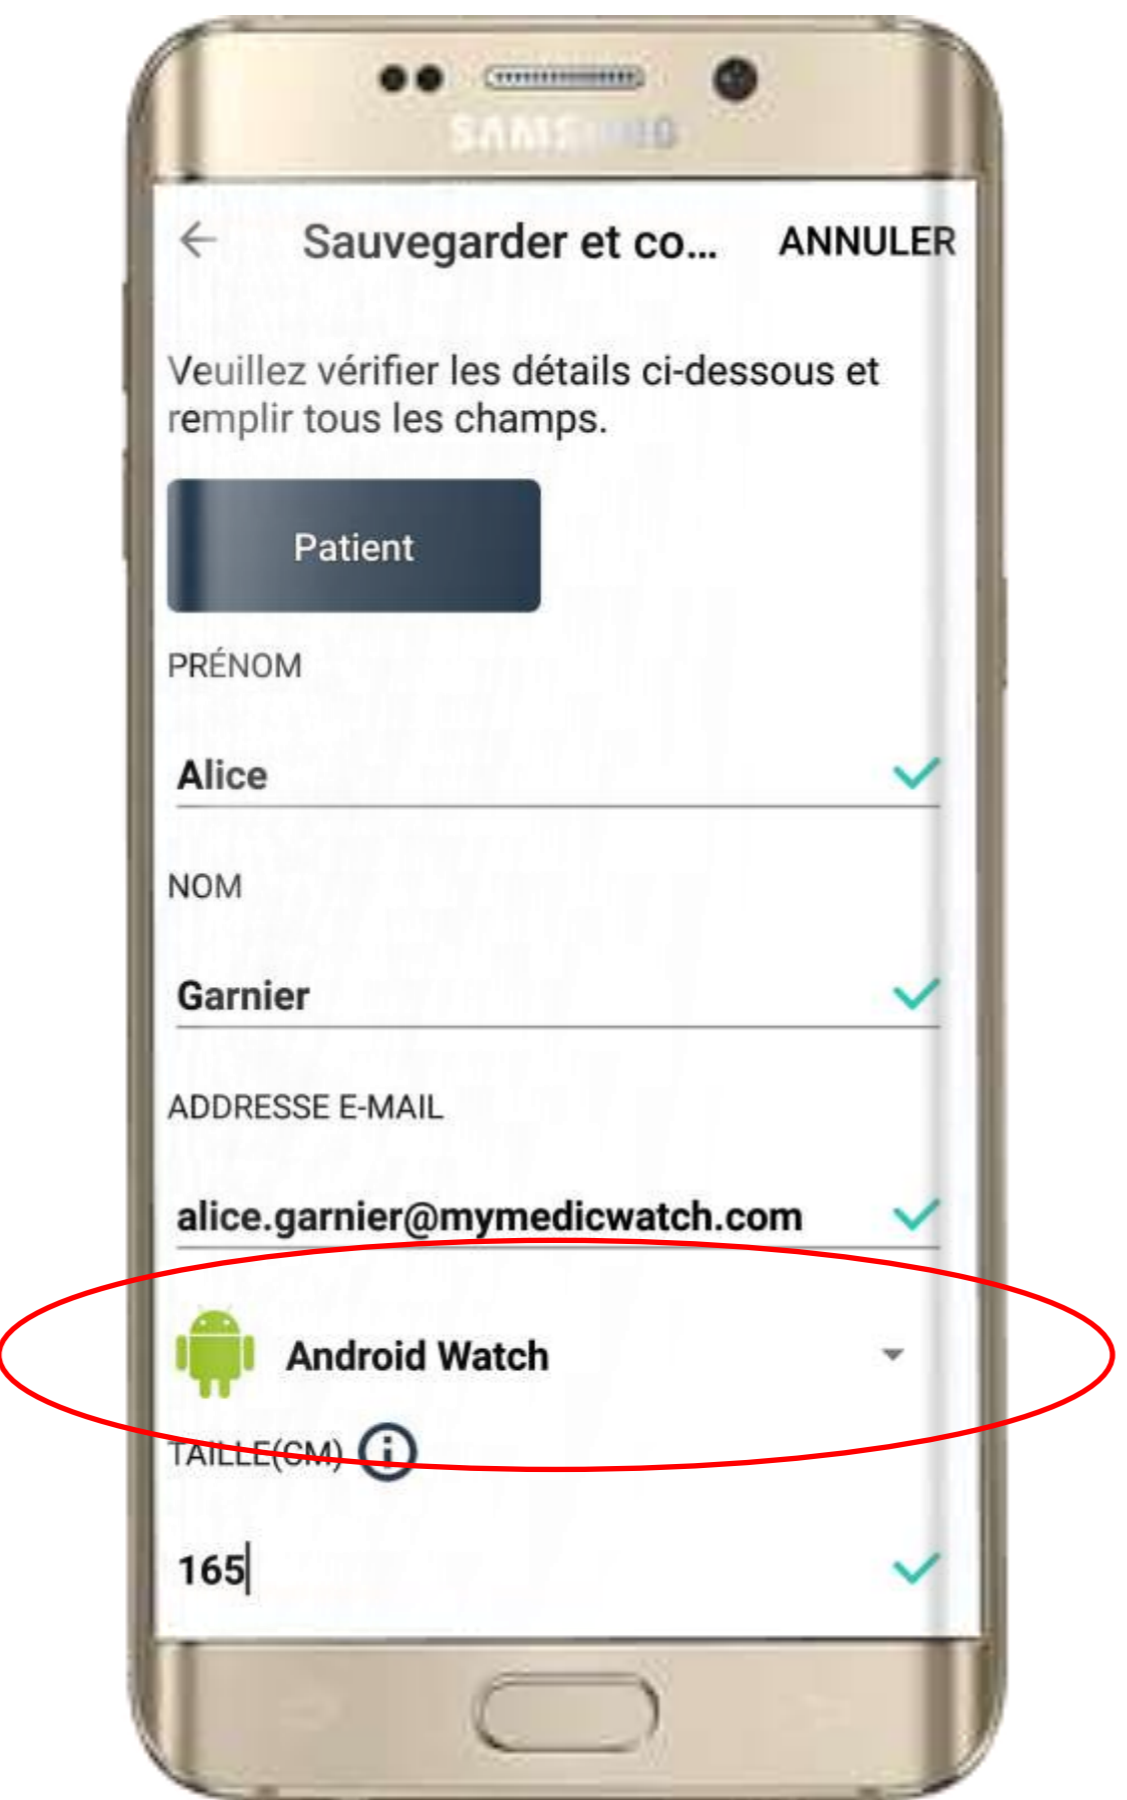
SAMSUNG

Sauvegarder et co... ANNULER

Veuillez vérifier les détails ci-dessous et remplir tous les champs.

Patient

PRÉNOM

Alice

NOM

Garnier

ADDRESSE E-MAIL

alice.garnier@mymedicwatch.com

Android Watch

TAILLE(CM)

165